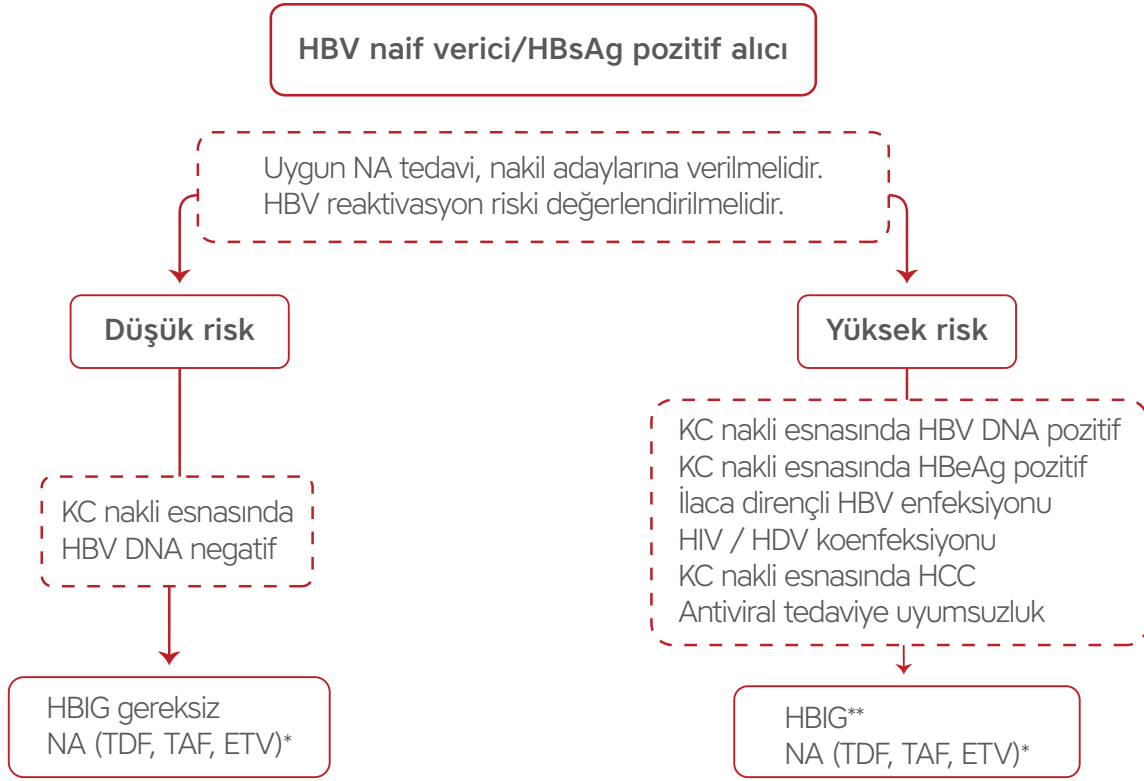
HBV naif verici/HBsAg pozitif alıcı

Uygun NA tedavi, nakil adaylarına verilmelidir.
HBV reaktivasyon riski değerlendirilmelidir.

Düşük risk

Yüksek risk

KC nakli esnasında
HBV DNA negatif

KC nakli esnasında HBV DNA pozitif
KC nakli esnasında HBeAg pozitif
İlaca dirençli HBV enfeksiyonu
HIV / HDV koenfeksiyonu
KC nakli esnasında HCC
Antiviral tedaviye uyumsuzluk

HBIG gereksiz
NA (TDF, TAF, ETV)*

HBIG**
NA (TDF, TAF, ETV)*